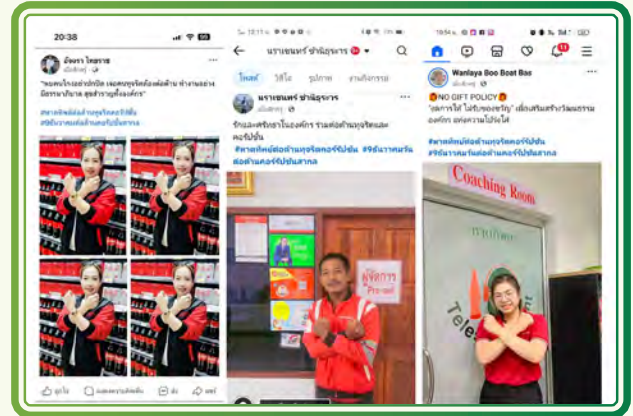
20:38

อัจฉรา ไกรยราช

"หมดแรงสาวเปปซี่ เจอคนทุจริตต้องต่อต้าน ทำงานอย่างมีธรรมาภิบาล สุขสำราญทั้งองค์กร"

#พาสทัพต่อต้านทุจริตคอร์รัปชั่น #9ธันวาคมต่อต้านคอร์รัปชั่นสากล

ถูกใจ แสดงความคิดเห็น ส่ง แชร์

นราชนทร์ ชำนิธุรการ

โพสต์ วิดีโอ รูปภาพ งานกิจกรรม

นราชนทร์ ชำนิธุรการ

รักและศรัทธาในองค์กร ร่วมต่อต้านทุจริตและคอร์รัปชั่น

#พาสทัพต่อต้านทุจริตคอร์รัปชั่น #9ธันวาคมวันต่อต้านคอร์รัปชั่นสากล

ผู้จัดการ
Pr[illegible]

Wanlaya Boo Boat Bas

NO GIFT POLICY

"สถานการณ์ ไม่รับของขวัญ" เพื่อเสริมสร้างวัฒนธรรมองค์กร แห่งความโปร่งใส

#พาสทัพต่อต้านทุจริตคอร์รัปชั่น #9ธันวาคมวันต่อต้านคอร์รัปชั่นสากล

Coaching Room

Tele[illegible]